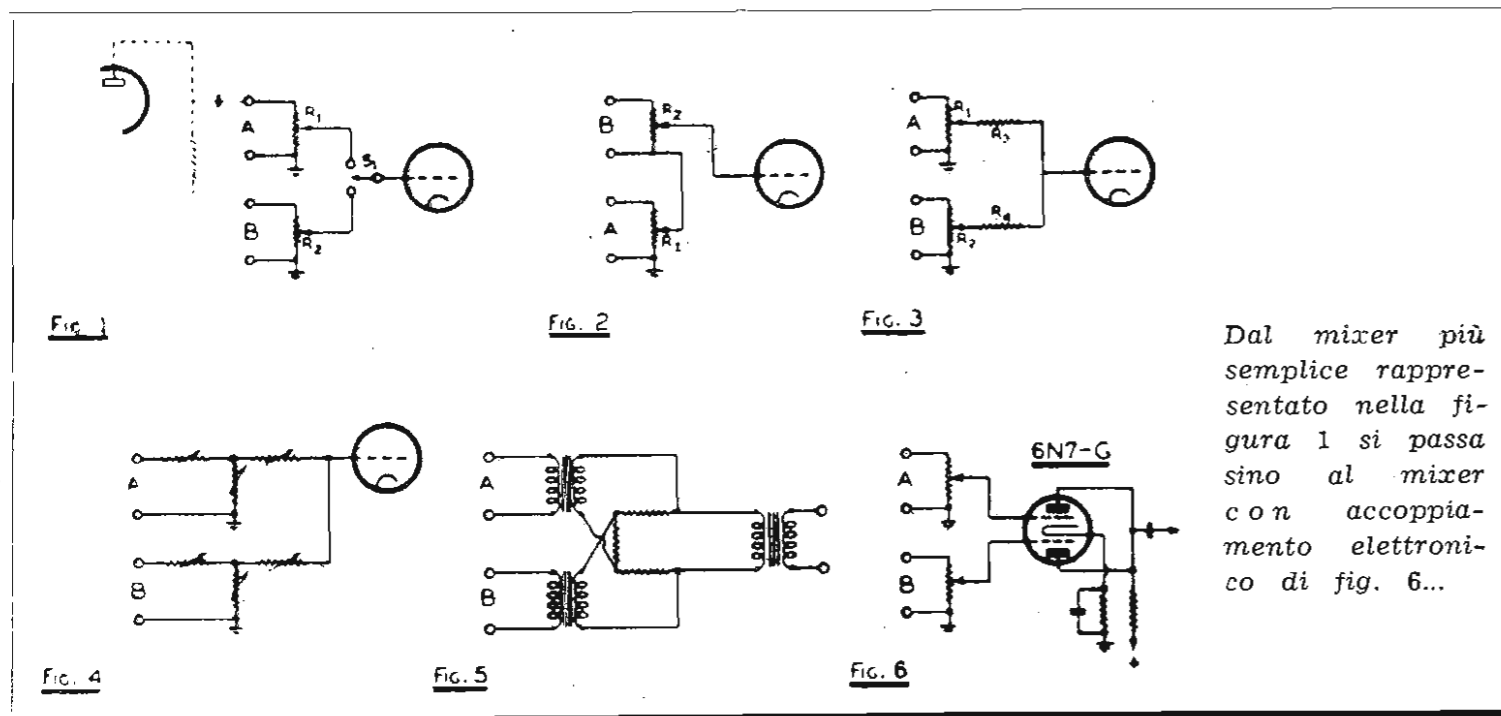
A
$R_1$
$S_1$
B
$R_2$
FIG. 1

B
$R_2$
A
$R_1$
FIG. 2

A
$R_1$
$R_3$
B
$R_2$
$R_4$
FIG. 3

A
B
FIG. 4

A
B
FIG. 5

6N7-G
A
B
FIG. 6

Dal mixer più semplice rappresentato nella figura 1 si passa sino al mixer con accoppiamento elettronico di fig. 6...